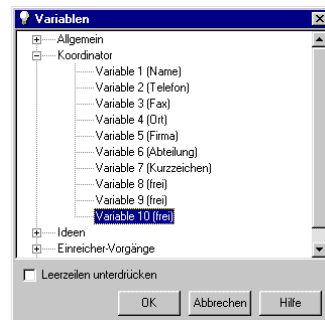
Variablen

Allgemein
Koordinator
Variable 1 (Name)
Variable 2 (Telefon)
Variable 3 (Fax)
Variable 4 (Ort)
Variable 5 (Firma)
Variable 6 (Abteilung)
Variable 7 (Kurzzeichen)
Variable 8 (frei)
Variable 9 (frei)
Variable 10 (frei)
Ideen
Einreicher-Vorgänge

Leerzeilen unterdrücken

OK
Abbrechen
Hilfe